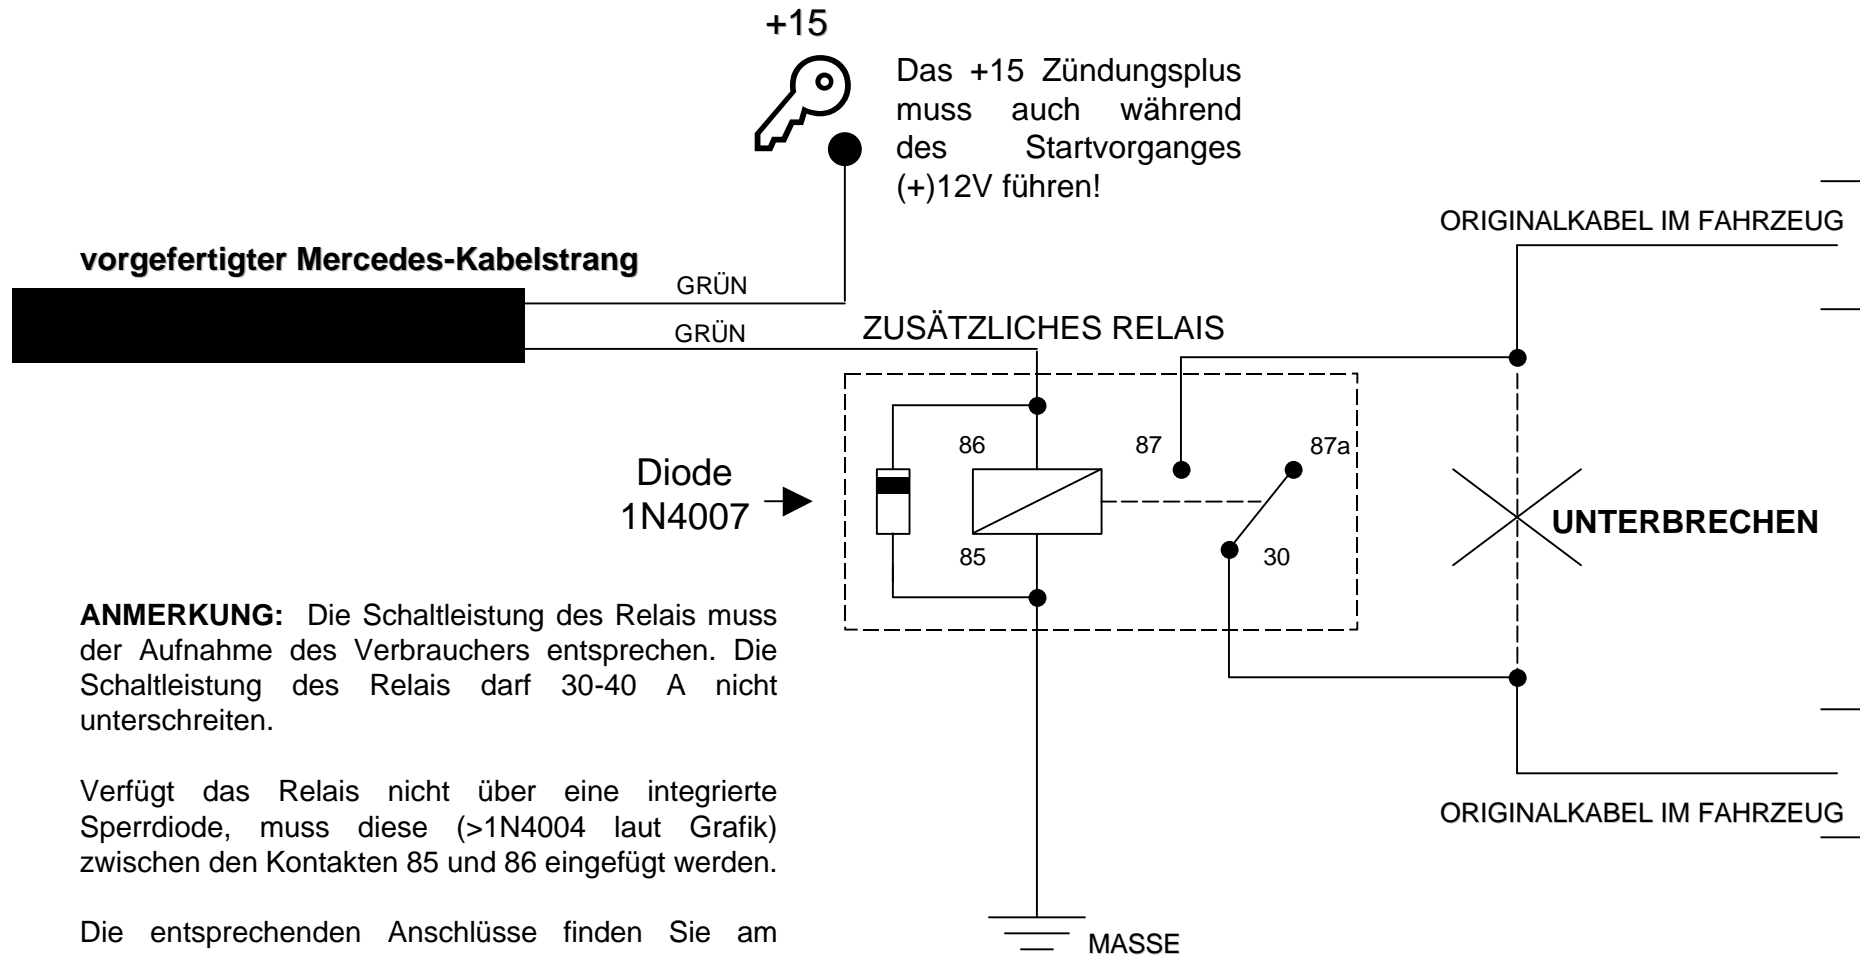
+15

Das +15 Zündungsplus muss auch während des Startvorganges (+)12V führen!

ORIGINALKABEL IM FAHRZEUG

vorgefertigter Mercedes-Kabelstrang

GRÜN

GRÜN

ZUSÄTZLICHES RELAIS

86

87

87a

Diode 1N4007

85

30

UNTERBRECHEN

ANMERKUNG: Die Schaltleistung des Relais muss der Aufnahme des Verbrauchers entsprechen. Die Schaltleistung des Relais darf 30-40 A nicht unterschreiten.

Verfügt das Relais nicht über eine integrierte Sperrdiode, muss diese (>1N4004 laut Grafik) zwischen den Kontakten 85 und 86 eingefügt werden.

ORIGINALKABEL IM FAHRZEUG

Die entsprechenden Anschlüsse finden Sie am

MASSE